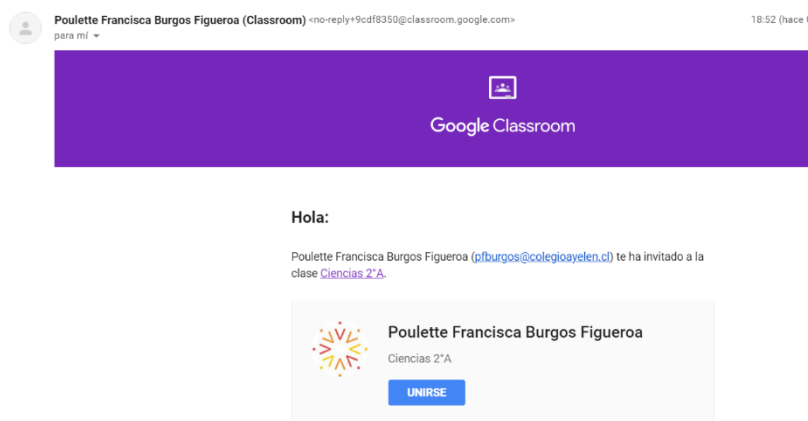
Poulette Francisca Burgos Figueroa (Classroom) <no-reply+9cdf8350@classroom.google.com>
para mí

18:52 (hace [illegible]

Google Classroom

Hola:

Poulette Francisca Burgos Figueroa (pfburgos@colegioayelen.cl) te ha invitado a la clase Ciencias 2°A.

Poulette Francisca Burgos Figueroa

Ciencias 2°A

UNIRSE